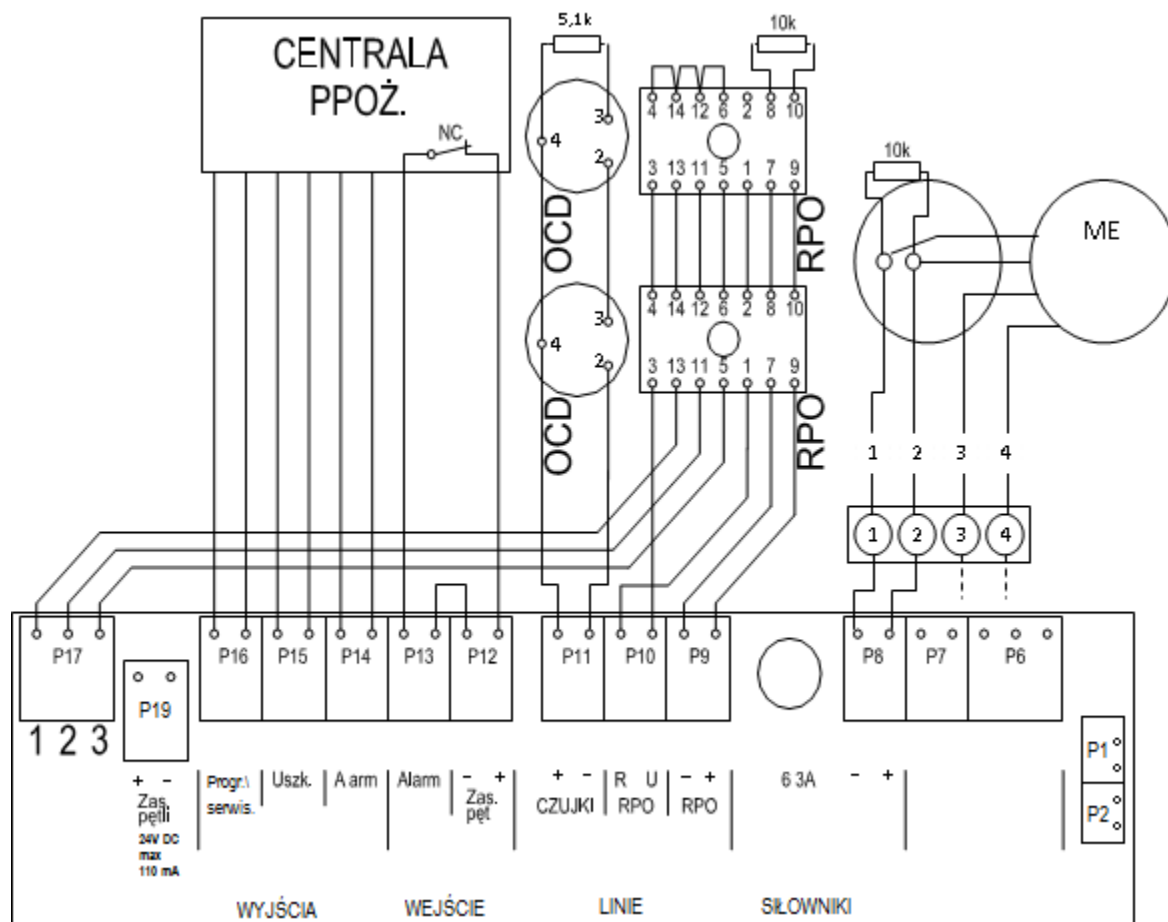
CENTRALA PPOŻ.

NC

5,1k

4
3
2

OCD

4
3
2

OCD

10k

4 14 12 6 2 8 10
3 13 11 5 1 7 9

RPO

4 14 12 6 2 8 10
3 13 11 5 1 7 9

RPO

10k

ME

1 2 3 4

1 2 3 4

P17
1 2 3

P19

P16 P15 P14 P13 P12

P11 P10 P9

P8 P7 P6

P1
P2

+ -
Zas. pętli
24V DC
max
110 mA

Progr.\ serwis.

Uszk.

A arm

Alarm

- +
Zas. pęt

+ -
CZUJKI

R U
RPO

- +
RPO

6 3A

- +

WYJŚCIA

WEJŚCIE

LINIE

SIŁOWNIKI